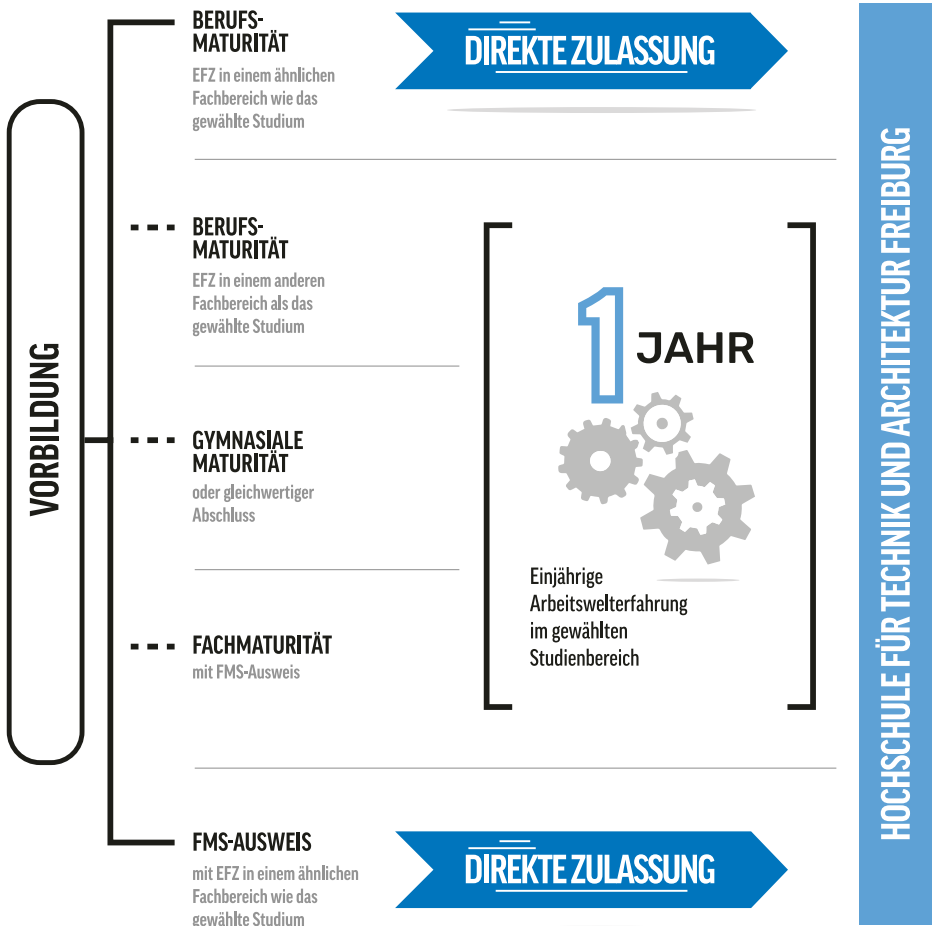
VORBILDUNG

BERUFS-MATURITÄT
EFZ in einem ähnlichen Fachbereich wie das gewählte Studium

DIREKTE ZULASSUNG

BERUFS-MATURITÄT
EFZ in einem anderen Fachbereich als das gewählte Studium

GYMNASIALE MATURITÄT
oder gleichwertiger Abschluss

FACHMATURITÄT
mit FMS-Ausweis

1 JAHR

Einjährige Arbeitswelterfahrung im gewählten Studienbereich

FMS-AUSWEIS
mit EFZ in einem ähnlichen Fachbereich wie das gewählte Studium

DIREKTE ZULASSUNG

HOCHSCHULE FÜR TECHNIK UND ARCHITEKTUR FREIBURG